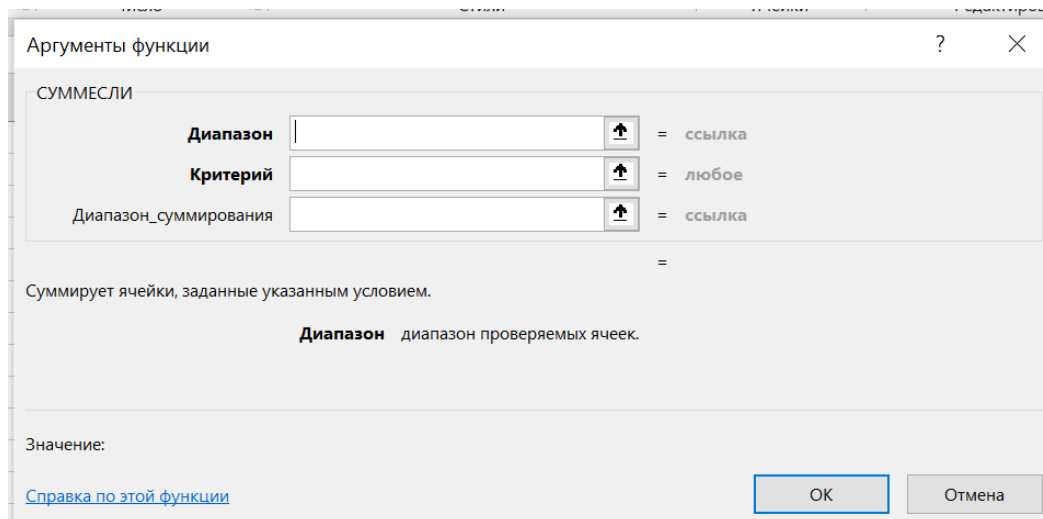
Аргументы функции

?

СУММЕСЛИ

Диапазон = ссылка

Критерий = любое

Диапазон_суммирования = ссылка

=

Суммирует ячейки, заданные указанным условием.

Диапазон диапазон проверяемых ячеек.

Значение:

Справка по этой функции

ОК

Отмена